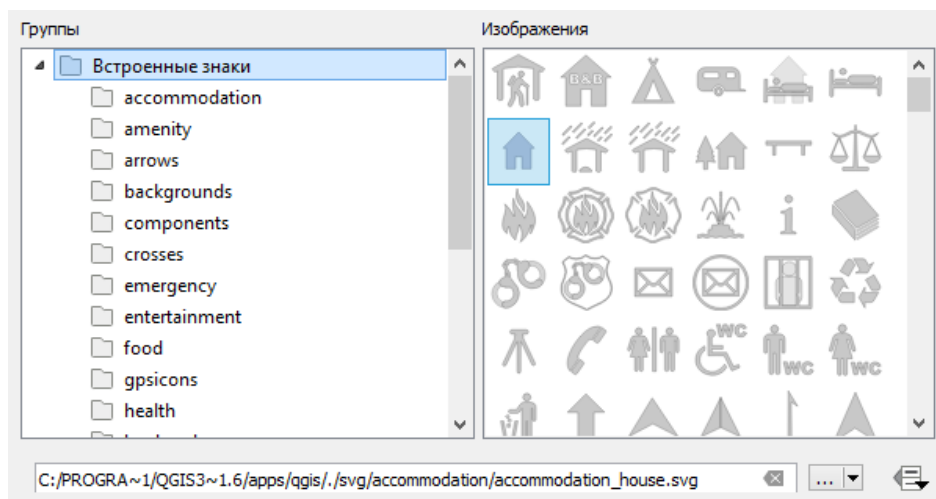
Группы

Встроенные знаки
accommodation
amenity
arrows
backgrounds
components
crosses
emergency
entertainment
food
gpsicons
health
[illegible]

Изображения

B&B

i

WC
WC
WC

C:/PROGRA~1/QGIS3~1.6/apps/qgis/./svg/accommodation/accommodation_house.svg

...